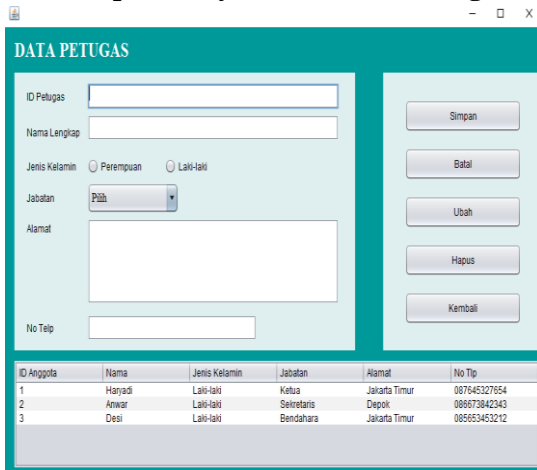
DATA PETUGAS

ID Petugas

Nama Lengkap

Jenis Kelamin Perempuan Laki-laki

Jabatan Pilih

Alamat

No Telp

Simpan

Batal

Ubah

Hapus

Kembali

| ID Anggota | Nama | Jenis Kelamin | Jabatan | Alamat | No Tlp |
|---|---|---|---|---|---|
| 1 | Haryadi | Laki-laki | Ketua | Jakarta Timur | 087645327654 |
| 2 | Anwar | Laki-laki | Sekretaris | Depok | 086673842343 |
| 3 | Desi | Laki-laki | Bendahara | Jakarta Timur | 085653453212 |